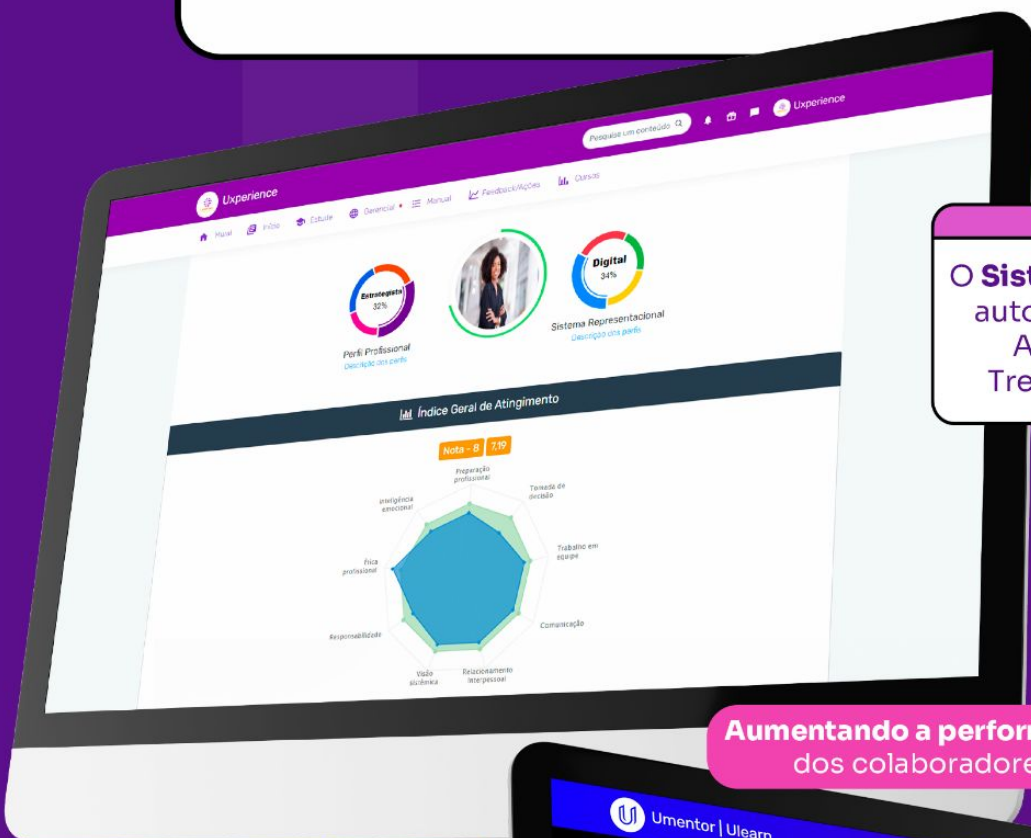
Pesquise um conteúdo

Uxperience

Uxperience

Mural Trilha Estude Gerencial Manual Feedback/Ações Cursos

Estrategista 32%

Perfil Profissional

Descrição dos perfis

Digital 34%

Sistema Representacional

Descrição dos perfis

Índice Geral de Atingimento

Nota - 8 7,19

Preparação profissional

Tomada de decisão

Trabalho em equipe

Comunicação

Relacionamento interpessoal

Visão sistêmica

Responsabilidade

Ética profissional

Inteligência emocional

O Sist
auto
A
Tre

Aumentando a perfor
dos colaboradore

Umentor | Ulearn